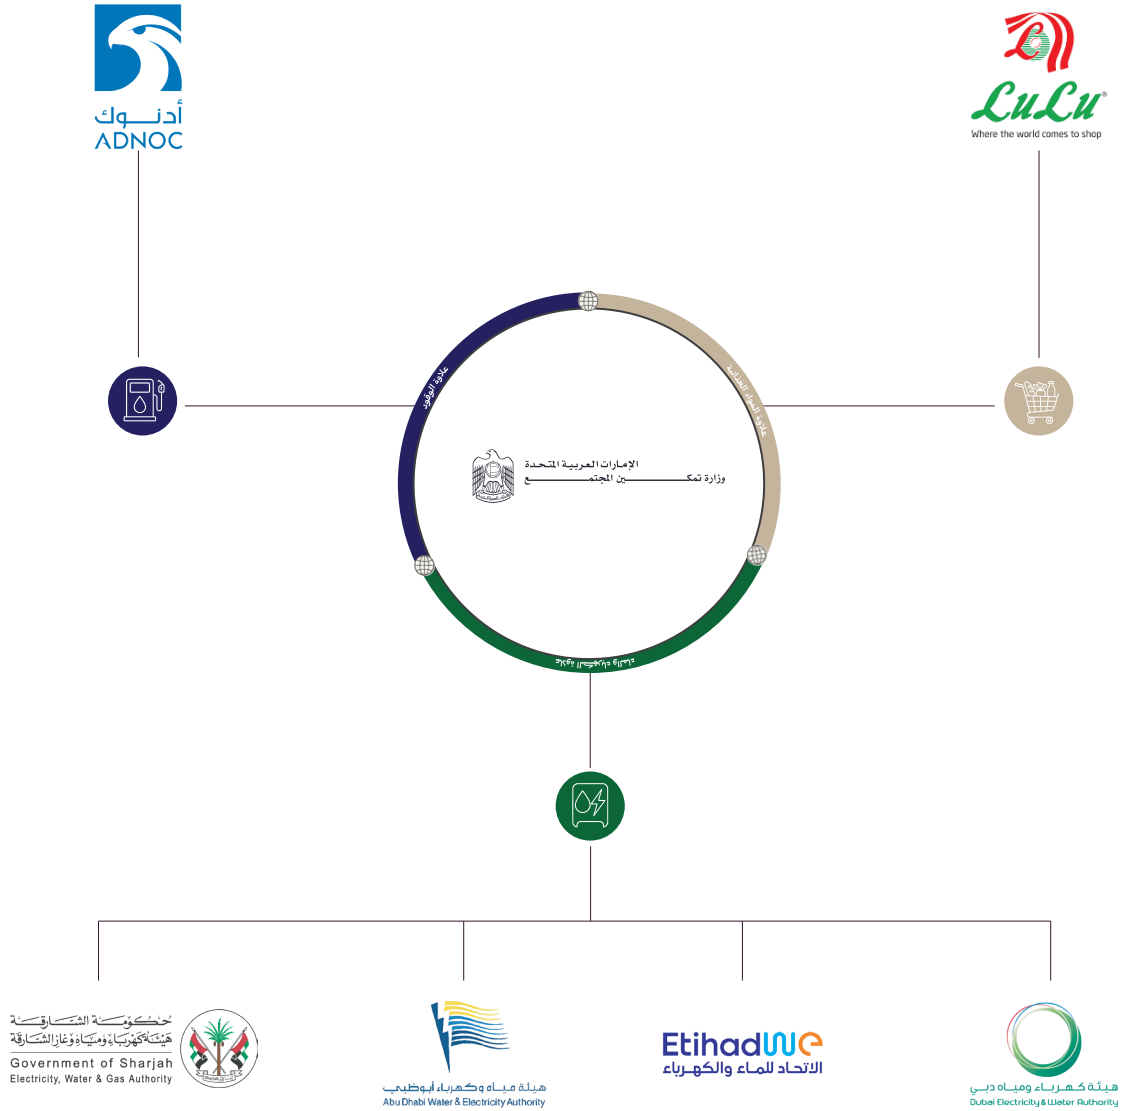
أدنـــوك
ADNOC

LuLu®
Where the world comes to shop

علاوة الوقود

علاوة المواد الغذائية

الإمارات العربية المتحدة
وزارة تمكــــــين المجتمــــــع

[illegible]

حكومة الشارقة
هيئة كهرباء ومياه وغاز الشارقة
Government of Sharjah
Electricity, Water & Gas Authority

هيئة مياه وكهرباء أبوظبي
Abu Dhabi Water & Electricity Authority

EtihadWE
الاتحاد للماء والكهرباء

هيئة كهرباء ومياه دبي
Dubai Electricity & Water Authority